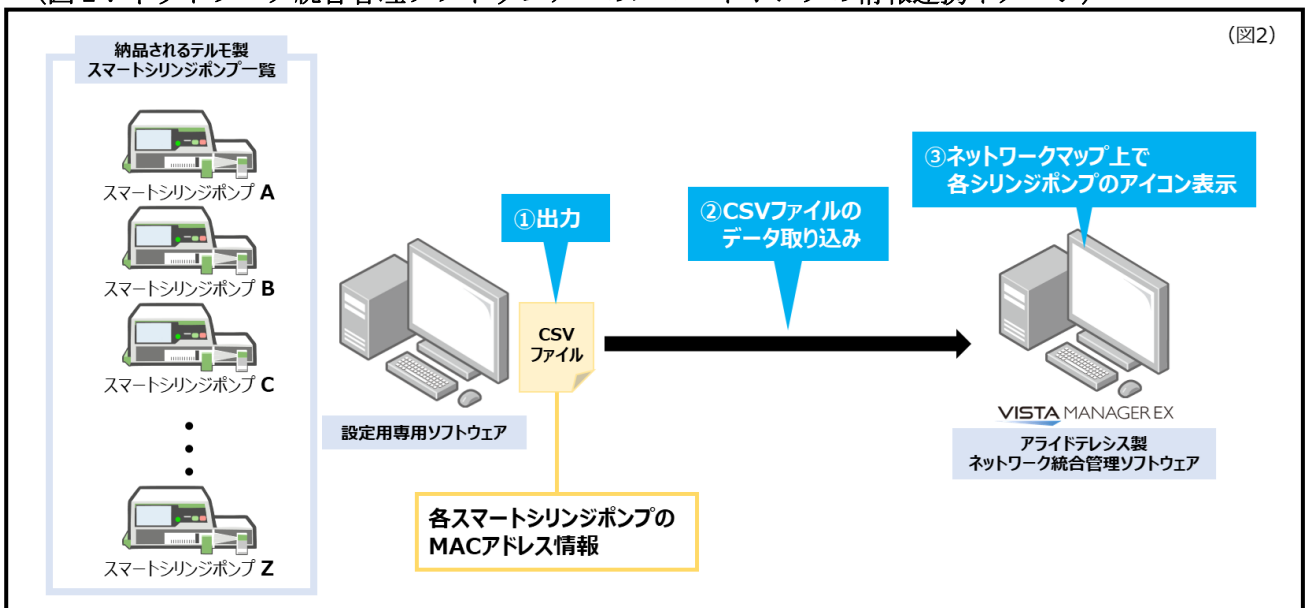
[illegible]

(図2)

納品されるテルモ製
スマートシリンジポンプ一覧

スマートシリンジポンプ A

スマートシリンジポンプ B

スマートシリンジポンプ C

スマートシリンジポンプ Z

①出力

CSV
ファイル

設定用専用ソフトウェア

各スマートシリンジポンプの
MACアドレス情報

②CSVファイルの
データ取り込み

③ネットワークマップ上で
各シリンジポンプのアイコン表示

VISTA MANAGER EX

アライドテレシス製
ネットワーク統合管理ソフトウェア